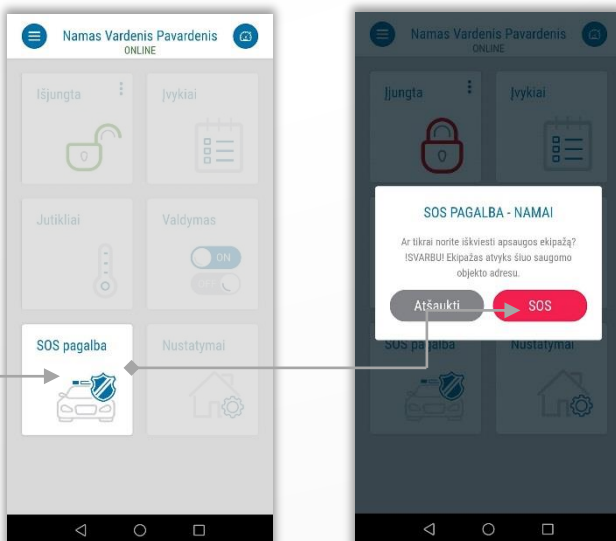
Namas Vardenis Pavardenis
ONLINE

Išjungta

Įvykiai

Jutikliai

Valdymas

ON

OFF

SOS pagalba

Nustatymai

Namas Vardenis Pavardenis
ONLINE

Įjungta

Įvykiai

SOS PAGALBA - NAMAI

Ar tikrai norite iškviesti apsaugos ekipažą? ĮSVARBU! Ekipažas atvyks šiuo saugomo objekto adresu.

Atšaukti

SOS

SOS pagalba

Nustatymai